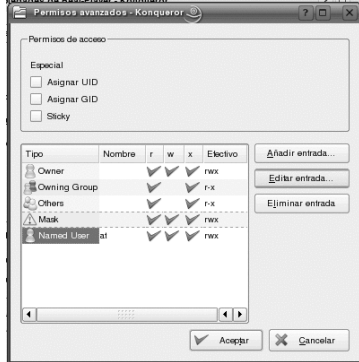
Permisos avanzados - Konqueror

Permisos de acceso

Especial

Asignar UID

Asignar GID

Sticky

| Tipo | Nombre | r | w | x | Efectivo |
|---|---|---|---|---|---|
| Owner | | ✓ | ✓ | ✓ | rwx |
| Owning Group | | ✓ | | ✓ | r-x |
| Others | | ✓ | | ✓ | r-x |
| Mask | | ✓ | ✓ | ✓ | rwx |
| Named User | at | ✓ | ✓ | ✓ | rwx |

Añadir entrada...

Editar entrada...

Eliminar entrada

Aceptar

Cancelar